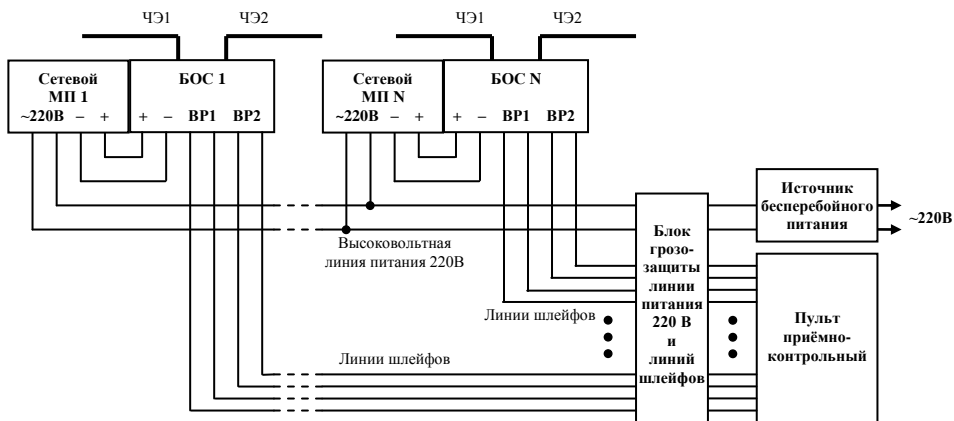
ЧЭ1 ЧЭ2

Сетевой МП 1
~220В – +

БОС 1
+ – ВР1 ВР2

ЧЭ1 ЧЭ2

Сетевой МП N
~220В – +

БОС N
+ – ВР1 ВР2

Источник бесперебойного питания

~220В

Высоковольтная линия питания 220В

Блок грозозащиты линии питания 220 В и линий шлейфов

Линии шлейфов

Пульт приёмно-контрольный

Линии шлейфов